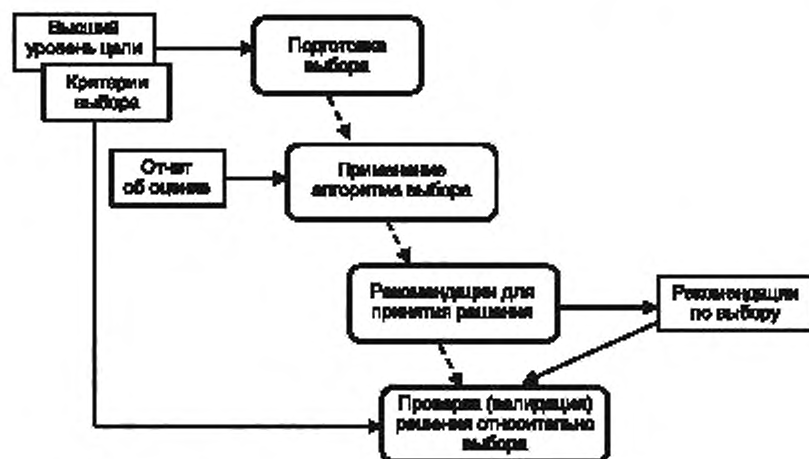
Высший уровень цели

Критерии выбора

Подготовка выбора

Отчет об оценке

Применение алгоритма выбора

Рекомендации для принятия решения

Рекомендации по выбору

Проверка (валидация) решения относительно выбора